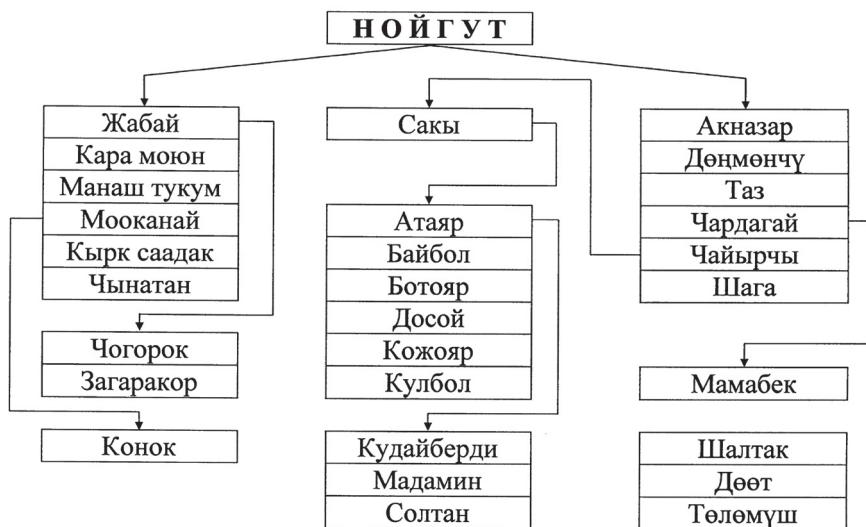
НОЙГУТ

Жабай
Кара моюн
Манаш тукум
Мооканай
Кырк саадак
Чынатан

Чогорок
Загаракор

Конок

Сакы

Атаяр
Байбол
Ботояр
Досой
Кожояр
Кулбол

Кудайберди
Мадамин
Солтан

Акназар
Дөңмөнчү
Таз
Чардагай
Чайырчы
Шага

Мамабек

Шалтак
Дөөт
Төлөмүш